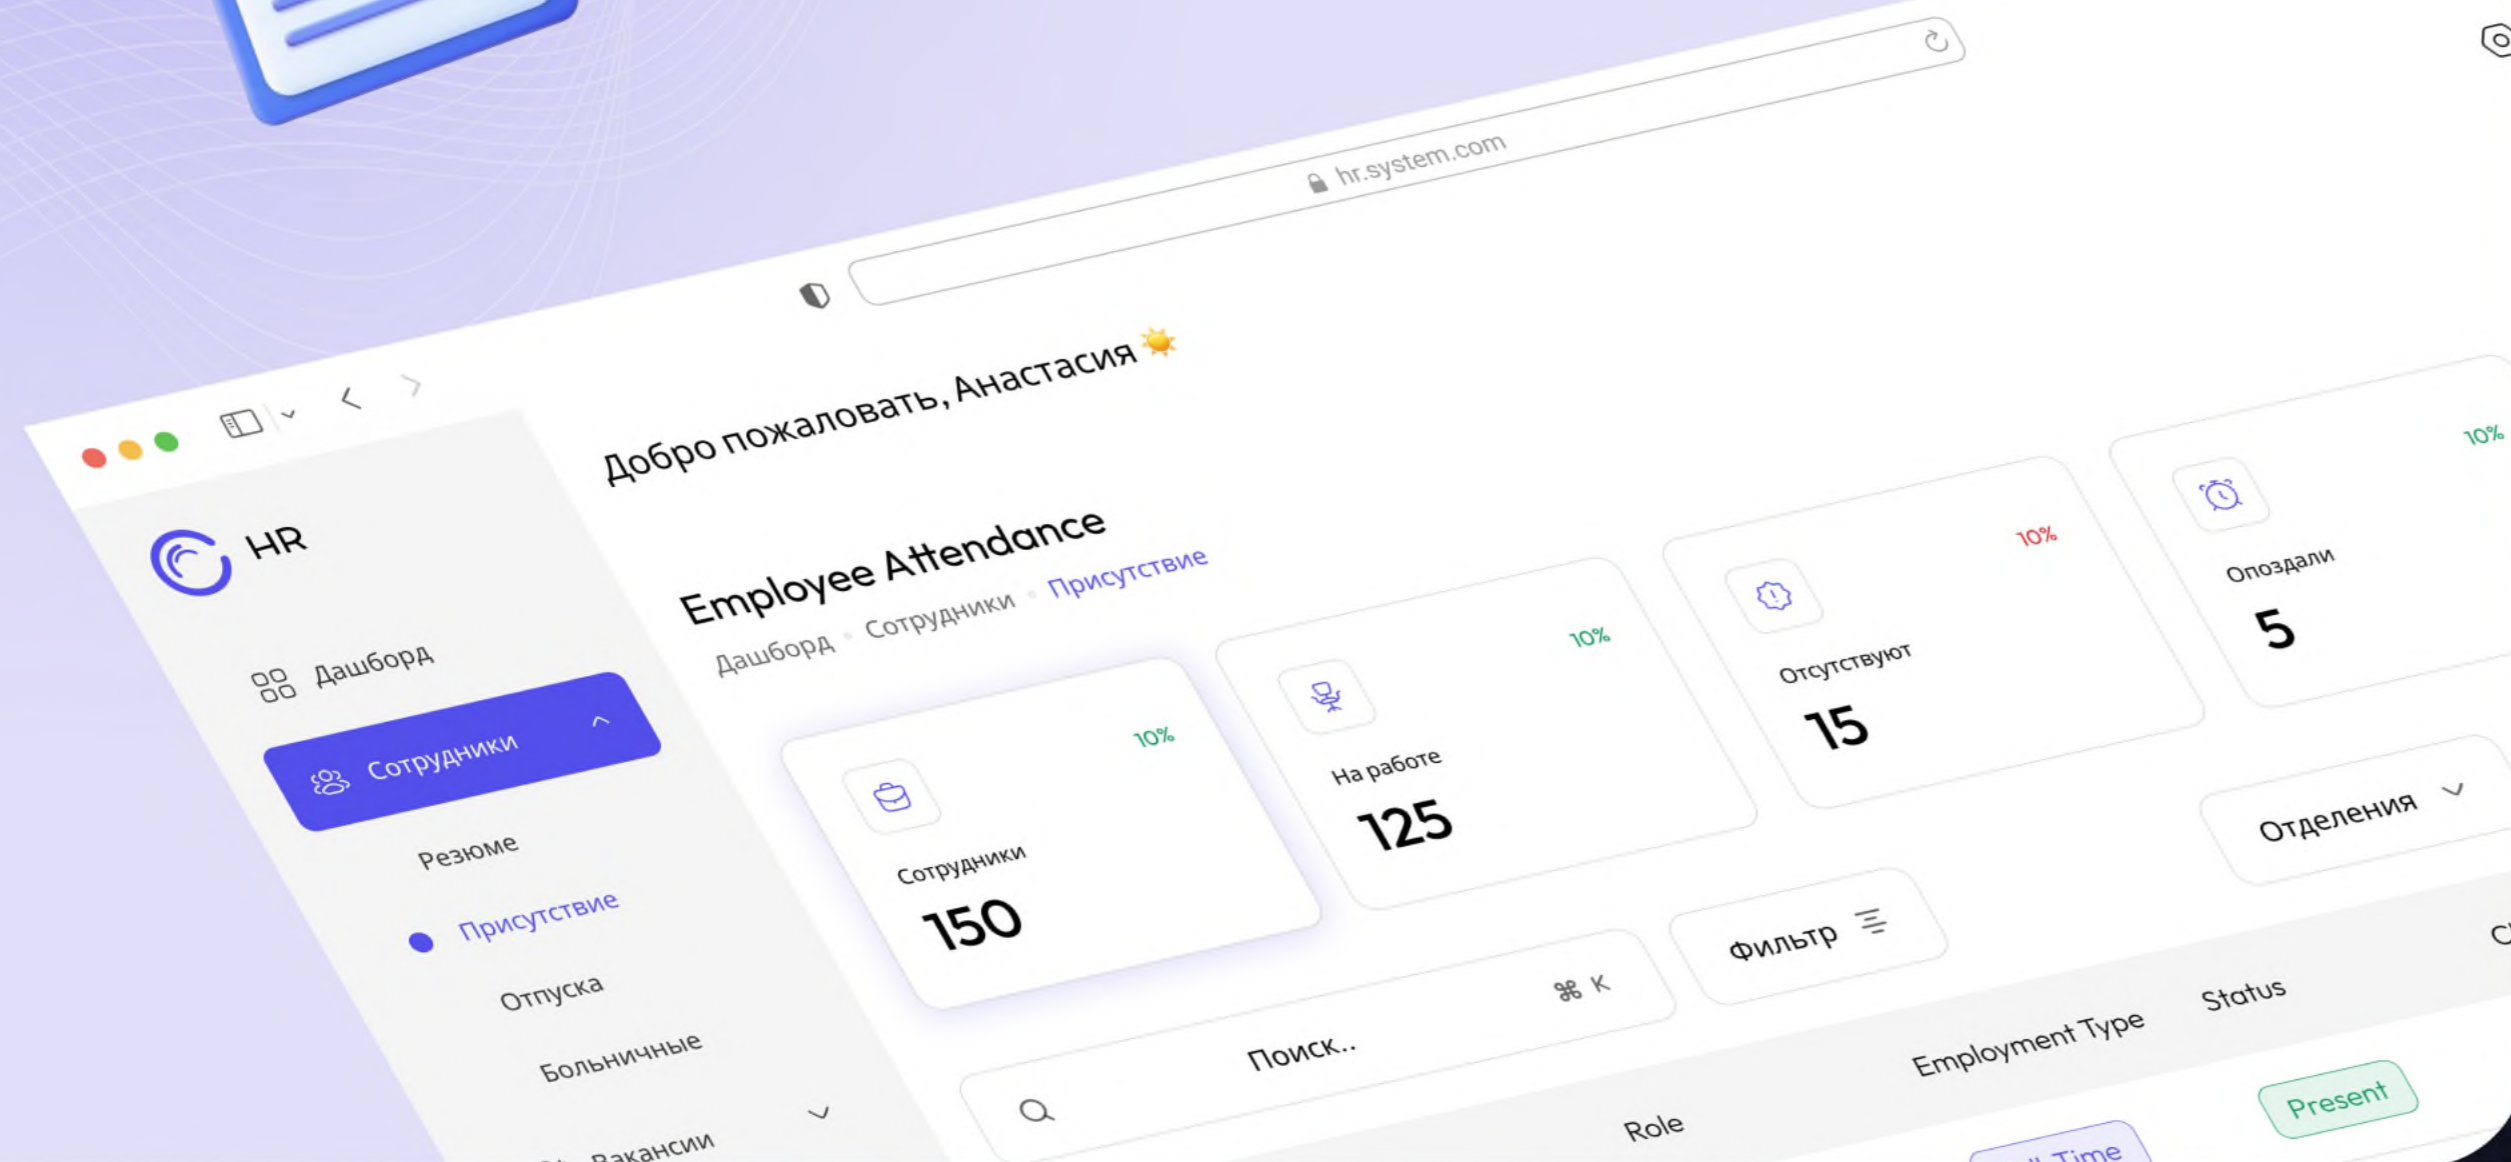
hr.system.com

Добро пожаловать, Анастасия ☀️

HR

Дашборд

Сотрудники

Резюме

Присутствие

Отпуска

Больничные

Вакансии

Employee Attendance

Дашборд • Сотрудники • Присутствие

10%

Сотрудники

150

10%

На работе

125

10%

Отсутствуют

15

10%

Опоздали

5

Отделения

Поиск..

⌘ K

Фильтр

Role

Employment Type

Status

Present

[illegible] Time